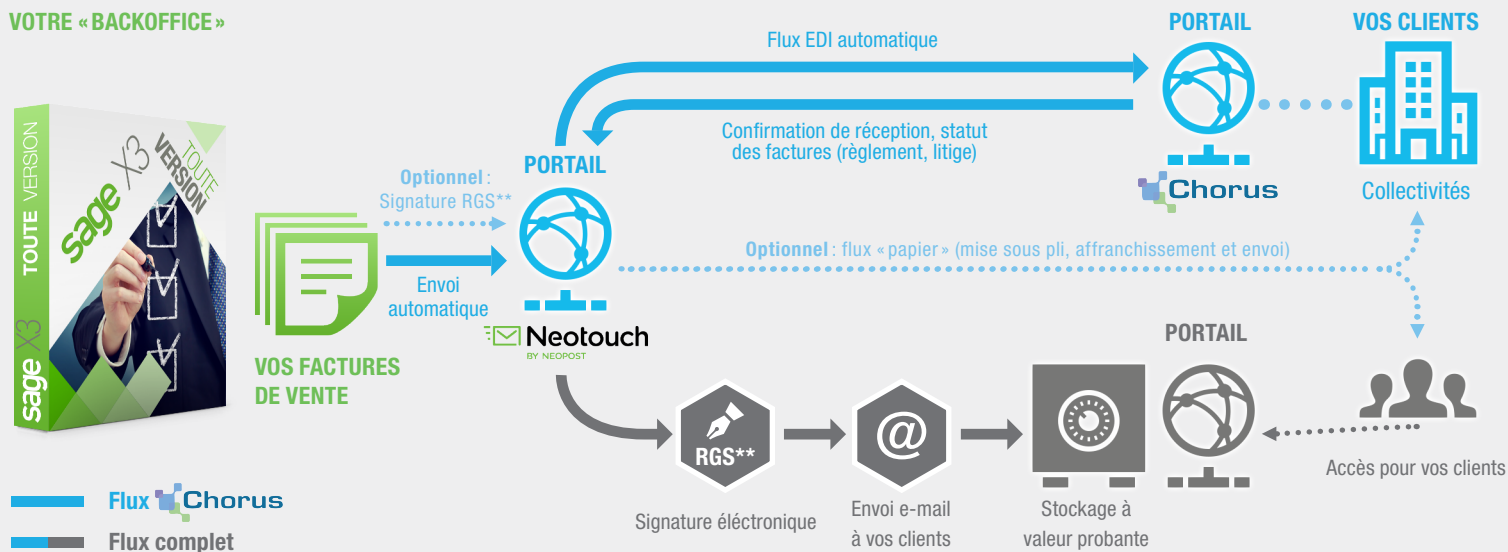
VOTRE « BACKOFFICE »

TOUTE VERSION
sage X3
TOUTE VERSION
sage X3

VOS FACTURES DE VENTE

Optionnel : Signature RGS**

Envoi automatique

PORTAIL

Neotouch
BY NEOPOST

Flux EDI automatique

Confirmation de réception, statut des factures (règlement, litige)

PORTAIL

Chorus

VOS CLIENTS

Collectivités

Optionnel : flux « papier » (mise sous pli, affranchissement et envoi)

PORTAIL

RGS**

Signature éléctronique

@

Envoi e-mail à vos clients

Stockage à valeur probante

Accès pour vos clients

Flux Chorus

Flux complet